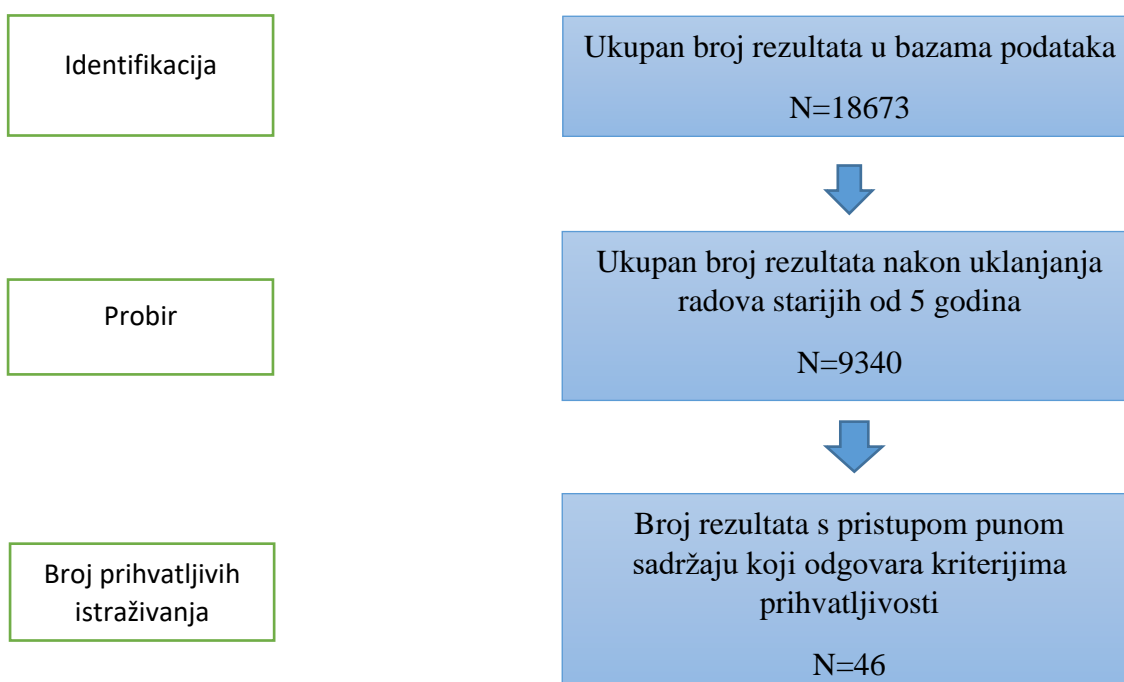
Identifikacija

Ukupan broj rezultata u bazama podataka

N=18673

Probir

Ukupan broj rezultata nakon uklanjanja radova starijih od 5 godina

N=9340

Broj prihvatljivih istraživanja

Broj rezultata s pristupom punom sadržaju koji odgovara kriterijima prihvatljivosti

N=46